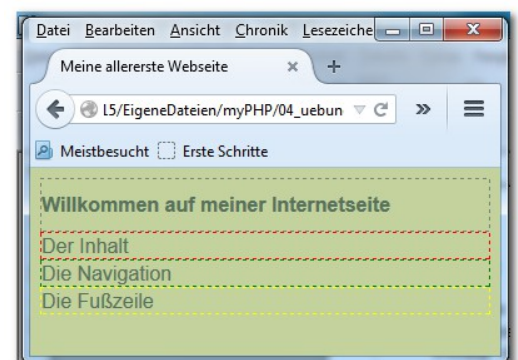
Datei Bearbeiten Ansicht Chronik Lesezeiche

Meine allererste Webseite ×  +

l5/EigeneDateien/myPHP/04_uebun

Meistbesucht  Erste Schritte

Willkommen auf meiner Internetseite

Der Inhalt

Die Navigation

Die Fußzeile